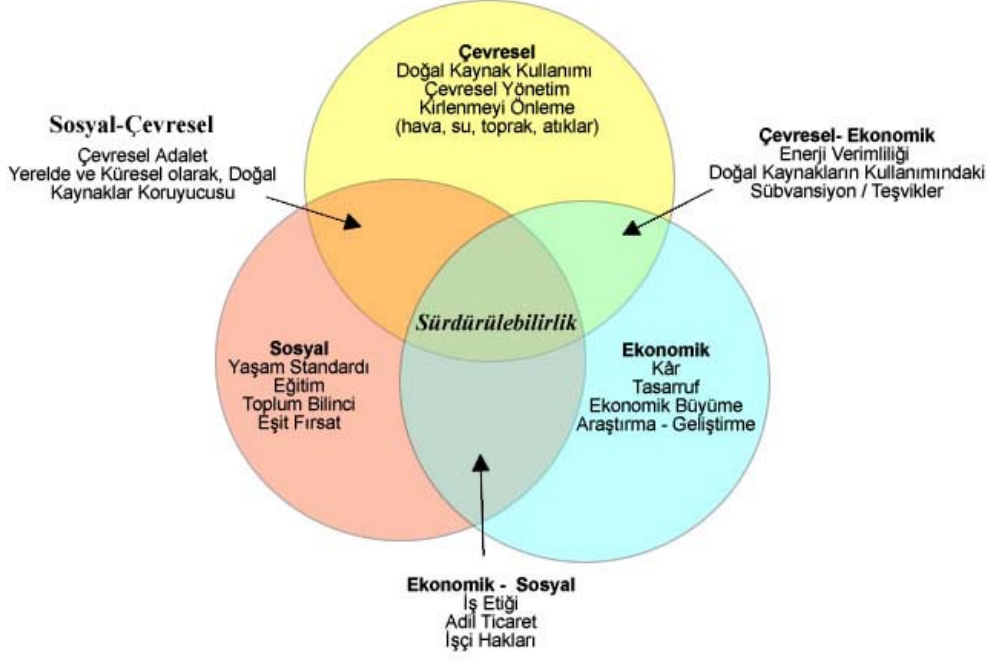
Çevresel
Doğal Kaynak Kullanımı
Çevresel Yönetim
Kirlenmeyi Önleme
(hava, su, toprak, atıklar)

Sosyal-Çevresel
Çevresel Adalet
Yerelde ve Küresel olarak, Doğal Kaynaklar Koruyucusu

Çevresel- Ekonomik
Enerji Verimliliği
Doğal Kaynakların Kullanımındaki Sübvansiyon / Teşvikler

Sürdürülebilirlik

Sosyal
Yaşam Standardı
Eğitim
Toplum Bilinci
Eşit Fırsat

Ekonomik
Kâr
Tasarruf
Ekonomik Büyüme
Araştırma - Geliştirme

Ekonomik - Sosyal
İş Etiği
Adil Ticaret
İşçi Hakları